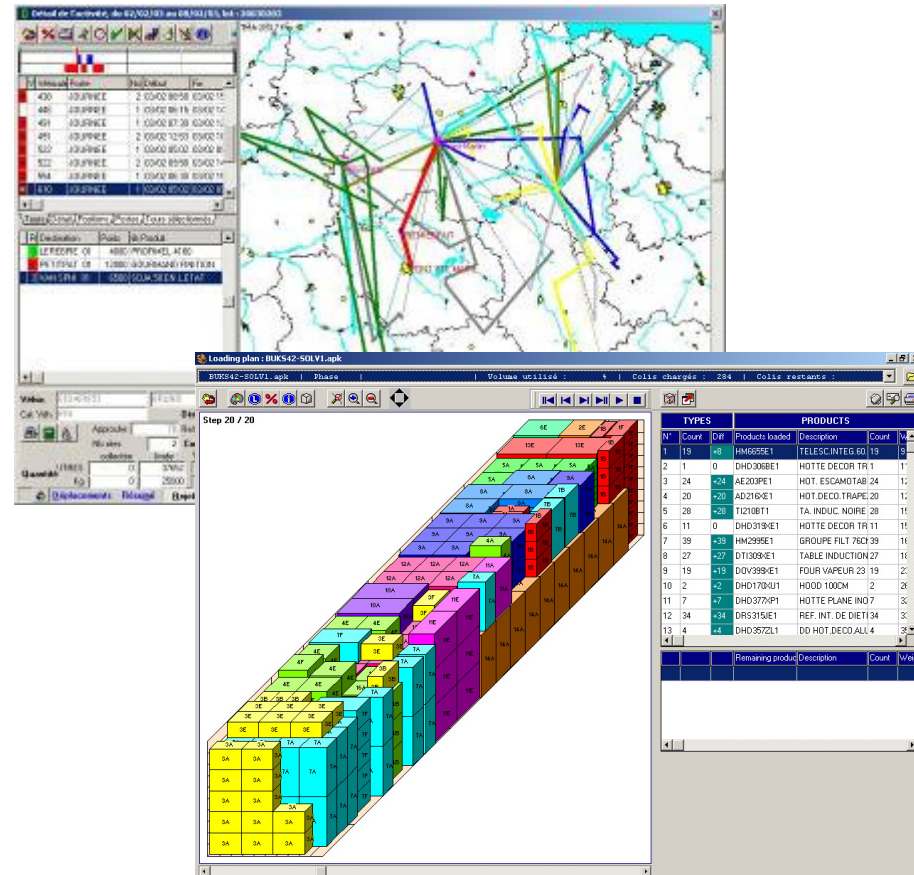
Détail de l'activité, du 02/02/03 au 08/03/03, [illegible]

| | Véhicule | Poste | No | Début | Fin |
|---|---|---|---|---|---|
| | 430 | JOURNEE | 2 | 03/02 08:58 | 03/02 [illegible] |
| | 440 | JOURNEE | 1 | 03/02 08:19 | 03/02 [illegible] |
| | 450 | JOURNEE | 1 | 03/02 07:38 | 03/02 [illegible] |
| | 491 | JOURNEE | 2 | 03/02 12:59 | 03/02 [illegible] |
| | 522 | JOURNEE | 1 | 03/02 05:02 | 03/02 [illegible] |
| | 522 | JOURNEE | 2 | 03/02 09:58 | 03/02 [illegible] |
| | 550 | JOURNEE | 1 | 03/02 05:00 | 03/02 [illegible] |
| | 610 | JOURNEE | 1 | 03/02 05:00 | 03/02 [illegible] |

Tâches | Circuit | Positions | Pistes | Tours sélectionnés

| | Destination | Poids | Produit |
|---|---|---|---|
| | LEFEBVRE 08 | 4880 | PROPANIEL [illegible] |
| | PETITPAIT 08 | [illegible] | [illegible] |
| | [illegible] | 6580 | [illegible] |

Véhic. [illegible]
Cat. Véh. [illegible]
Approche
Nb sites 2
collective limite
Quantité
Kg 0 25000
Déplacements Résumé Répit

Loading plan : BUKS42-SOLV1.apk

BUKS42-SOLV1.apk | Phase | Volume utilisé : % | Colis chargés : 284 | Colis restants :

Step 20 / 20

| TYPES | | | PRODUCTS | | | |
|---|---|---|---|---|---|---|
| N° | Count | Diff | Products loaded | Description | Count | W |
| 1 | 19 | +8 | HM6655E1 | TELESC.INTEG.60 | 19 | |
| 2 | 1 | 0 | DHD306BE1 | HOTTE DECOR TR | 1 | |
| 3 | 24 | +24 | AE203PE1 | HOT. ESCAMOTAB | 24 | |
| 4 | 20 | +20 | AD216XE1 | HOT.DECO.TRAPE | 20 | |
| 5 | 28 | +28 | TI210BT1 | TA. INDUC. NOIRE | 28 | |
| 6 | 11 | 0 | DHD319XE1 | HOTTE DECOR TR | 11 | |
| 7 | 39 | +39 | HM2995E1 | GROUPE FILT 76C | 39 | |
| 8 | 27 | +27 | DTI309XE1 | TABLE INDUCTION | 27 | |
| 9 | 19 | +19 | DOV399XE1 | FOUR VAPEUR 23 | 19 | |
| 10 | 2 | +2 | DHD170XU1 | HOOD 100CM | 2 | |
| 11 | 7 | +7 | DHD377XP1 | HOTTE PLANE INO | 7 | |
| 12 | 34 | +34 | DRS315IE1 | REF. INT. DE DIETI | 34 | |
| 13 | 4 | +4 | DHD357ZL1 | DD HOT.DECO.ALL | 4 | |

| | | | Remaining produc | Description | Count | Wei |
|---|---|---|---|---|---|---|

6E 2E 1F 5A 1E 5E 6A 7A 7B 8A 1A 9A 4A 12A 11A 10A 3F 11E 14A 1F 4E 3B 3E 15A 4F 3A TA